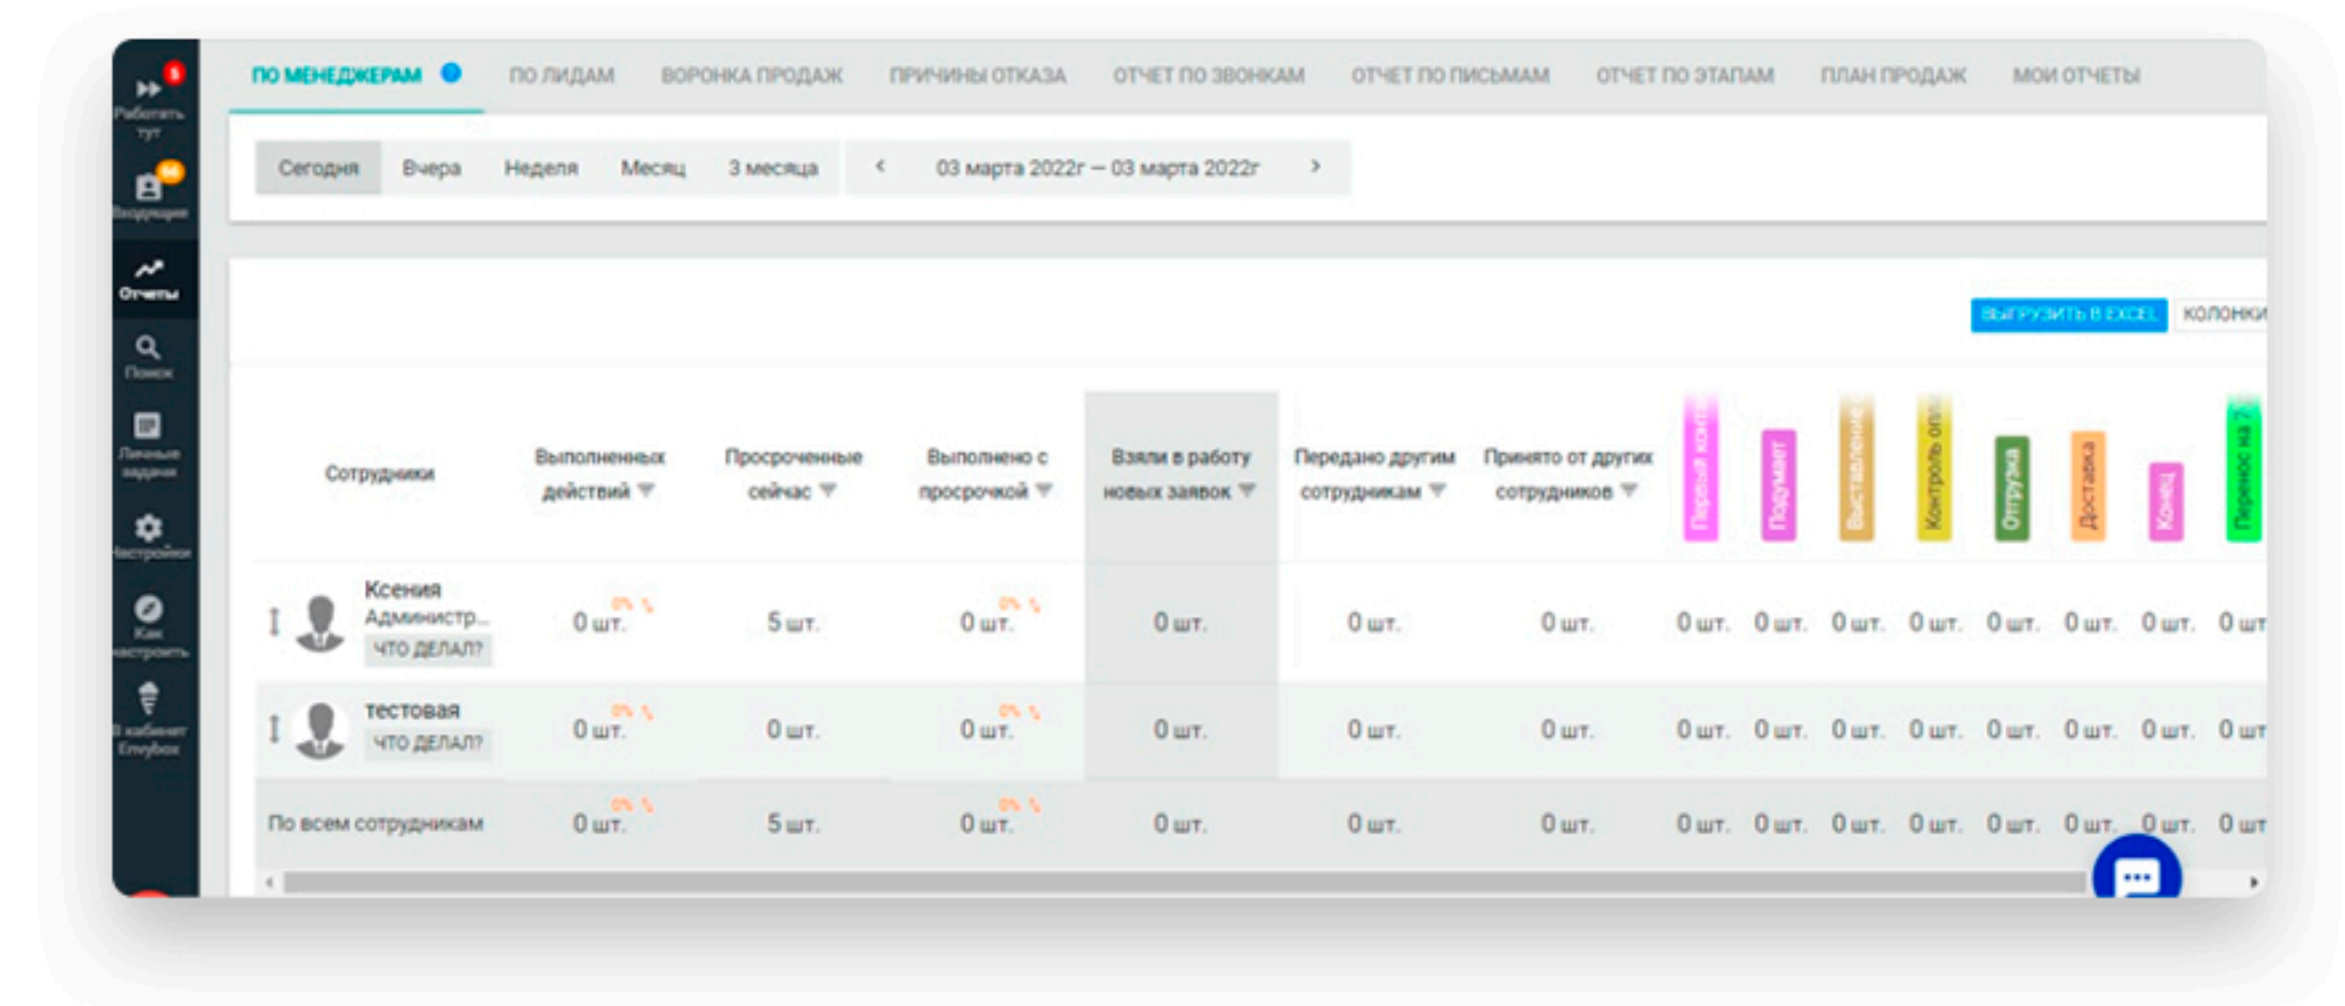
Работать тут
Входящие
Отчеты
Поиск
Личные задачи
Настройки
Как настроить
В кабинет Envybox

ПО МЕНЕДЖЕРАМ ПО ЛИДАМ ВОРОНКА ПРОДАЖ ПРИЧИНЫ ОТКАЗА ОТЧЕТ ПО ЗВОНКАМ ОТЧЕТ ПО ПИСЬМАМ ОТЧЕТ ПО ЭТАПАМ ПЛАН ПРОДАЖ МОИ ОТЧЕТЫ

Сегодня Вчера Неделя Месяц 3 месяца ‹ 03 марта 2022г — 03 марта 2022г ›

ВЫГРУЗИТЬ В EXCEL КОЛОНКИ

| Сотрудники | Выполненных действий | Просроченные сейчас | Выполнено с просрочкой | Взяли в работу новых заявок | Передано другим сотрудникам | Принято от других сотрудников | Первый конта | Подумает | Выставление | Контроль опл | Отгрузка | Доставка | Конец | Перенос на 7 |
|---|---|---|---|---|---|---|---|---|---|---|---|---|---|---|
| Ксения Администр... ЧТО ДЕЛАЛ? | 0 шт. 0% | 5 шт. | 0 шт. 0% | 0 шт. | 0 шт. | 0 шт. | 0 шт. | 0 шт. | 0 шт. | 0 шт. | 0 шт. | 0 шт. | 0 шт. | 0 шт |
| тестовая ЧТО ДЕЛАЛ? | 0 шт. 0% | 0 шт. | 0 шт. 0% | 0 шт. | 0 шт. | 0 шт. | 0 шт. | 0 шт. | 0 шт. | 0 шт. | 0 шт. | 0 шт. | 0 шт. | 0 шт |
| По всем сотрудникам | 0 шт. 0% | 5 шт. | 0 шт. 0% | 0 шт. | 0 шт. | 0 шт. | 0 шт. | 0 шт. | 0 шт. | 0 шт. | 0 шт. | 0 шт. | 0 шт. | 0 шт |